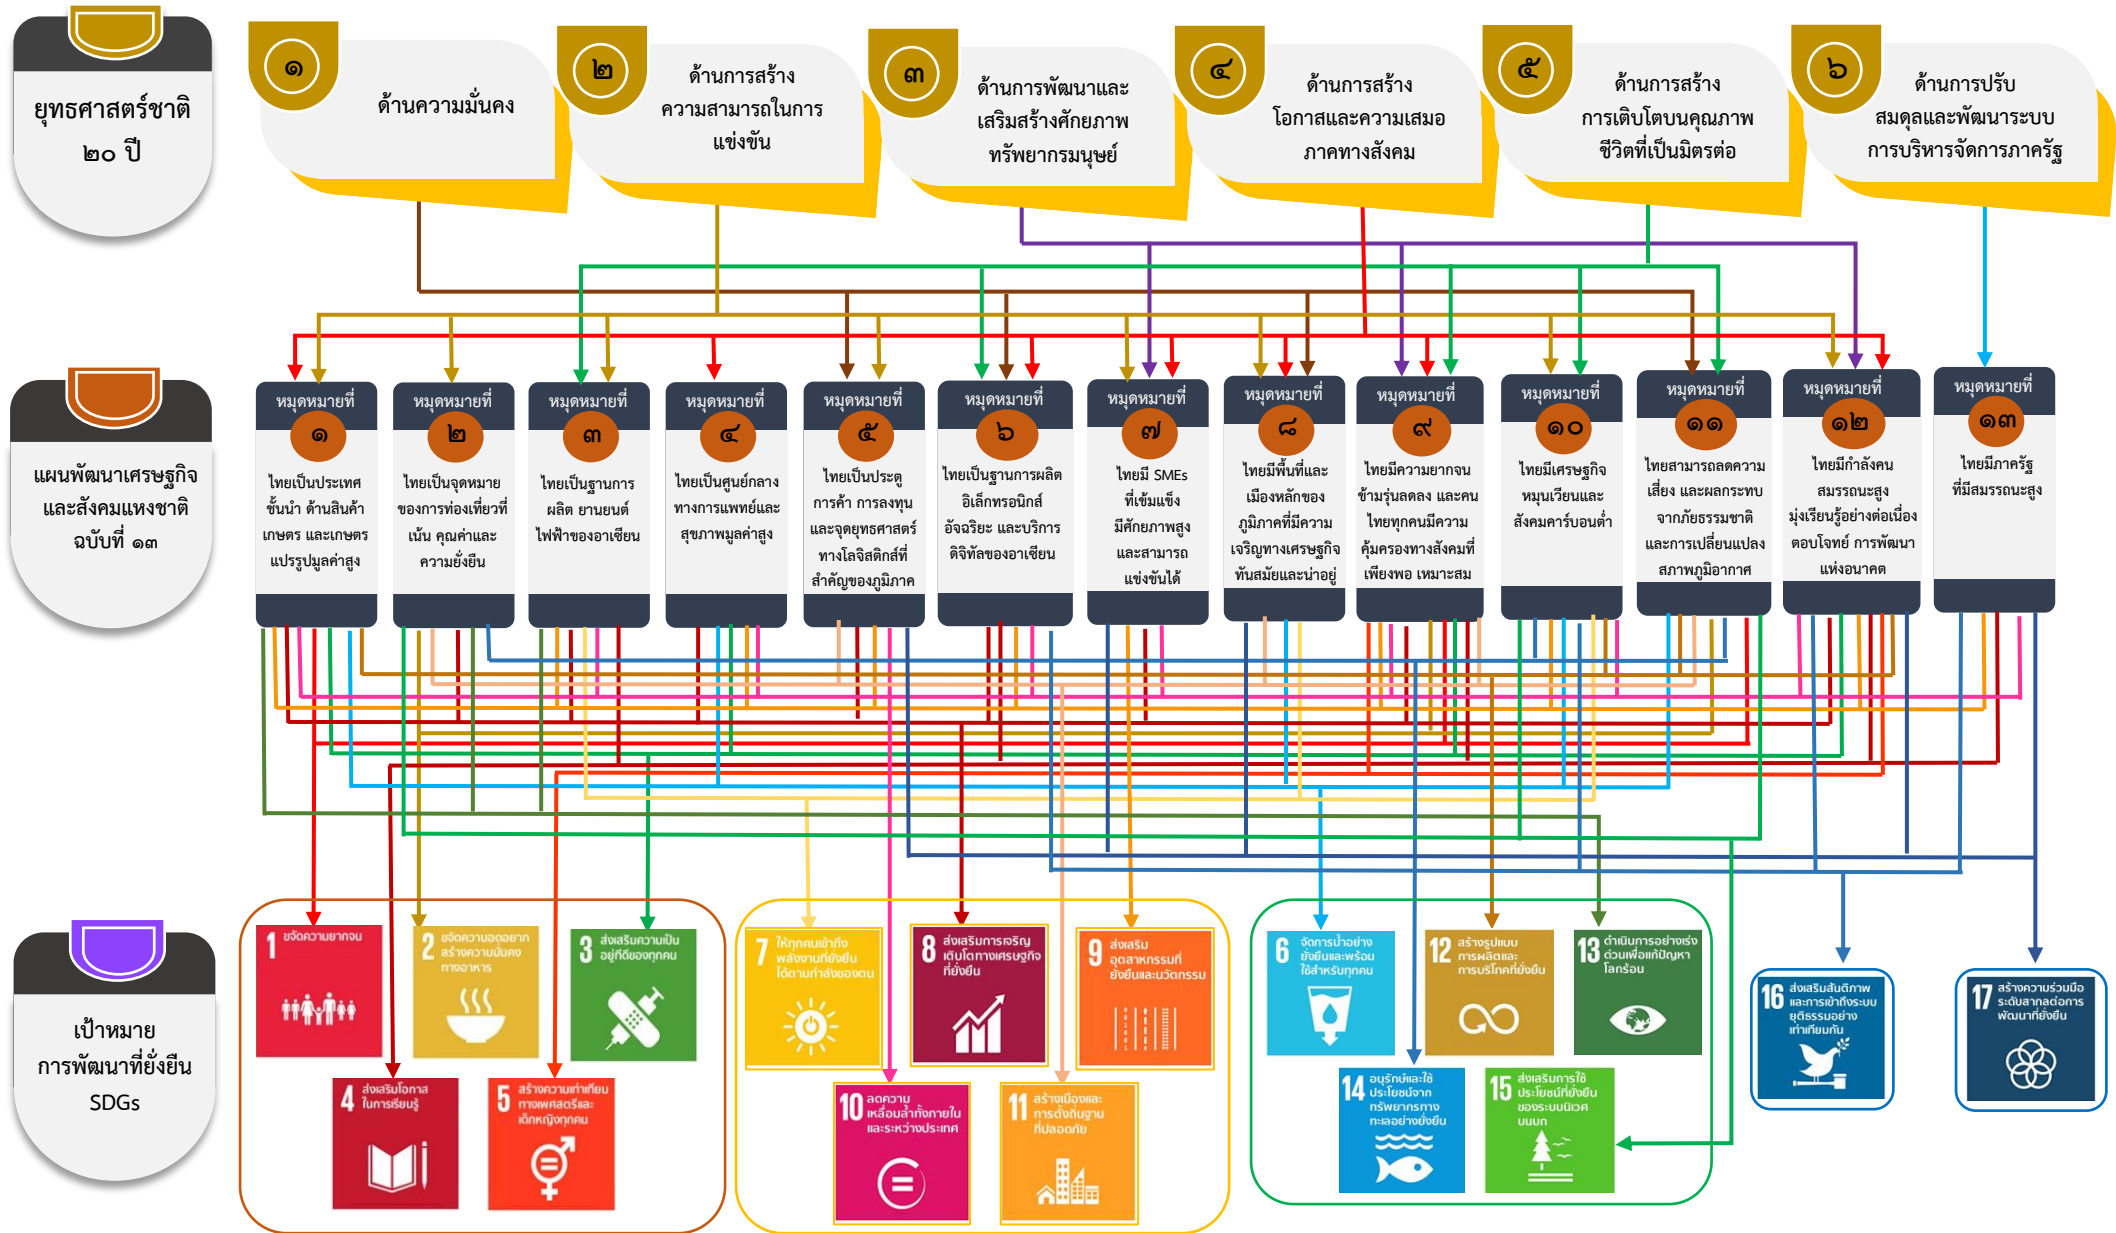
ยุทธศาสตร์ชาติ ๒๐ ปี

๑ ด้านความมั่นคง

๒ ด้านการสร้างความสามารถในการแข่งขัน

๓ ด้านการพัฒนาและเสริมสร้างศักยภาพทรัพยากรมนุษย์

๔ ด้านการสร้างโอกาสและความเสมอภาคทางสังคม

๕ ด้านการสร้างการเติบโตบนคุณภาพชีวิตที่เป็นมิตรต่อ

๖ ด้านการปรับสมดุลและพัฒนาระบบการบริหารจัดการภาครัฐ

แผนพัฒนาเศรษฐกิจและสังคมแหงชาติ ฉบับที่ ๑๓

หมุดหมายที่ ๑ ไทยเป็นประเทศชั้นนำ ด้านสินค้าเกษตร และเกษตรแปรรูปมูลค่าสูง

หมุดหมายที่ ๒ ไทยเป็นจุดหมายของการท่องเที่ยวที่เน้น คุณค่าและความยั่งยืน

หมุดหมายที่ ๓ ไทยเป็นฐานการผลิต ยานยนต์ไฟฟ้าของอาเซียน

หมุดหมายที่ ๔ ไทยเป็นศูนย์กลางทางการแพทย์และสุขภาพมูลค่าสูง

หมุดหมายที่ ๕ ไทยเป็นประตูการค้า การลงทุน และจุดยุทธศาสตร์ทางโลจิสติกส์ที่สำคัญของภูมิภาค

หมุดหมายที่ ๖ ไทยเป็นฐานการผลิตอิเล็กทรอนิกส์อัจฉริยะ และบริการดิจิทัลของอาเซียน

หมุดหมายที่ ๗ ไทยมี SMEs ที่เข้มแข็ง มีศักยภาพสูง และสามารถแข่งขันได้

หมุดหมายที่ ๘ ไทยมีพื้นที่และเมืองหลักของภูมิภาคที่มีความเจริญทางเศรษฐกิจทันสมัยและน่าอยู่

หมุดหมายที่ ๙ ไทยมีความยากจนข้ามรุ่นลดลง และคนไทยทุกคนมีความคุ้มครองทางสังคมที่เพียงพอ เหมาะสม

หมุดหมายที่ ๑๐ ไทยมีเศรษฐกิจหมุนเวียนและสังคมคาร์บอนต่ำ

หมุดหมายที่ ๑๑ ไทยสามารถลดความเสี่ยง และผลกระทบจากภัยธรรมชาติและการเปลี่ยนแปลงสภาพภูมิอากาศ

หมุดหมายที่ ๑๒ ไทยมีกำลังคนสมรรถนะสูง มุ่งเรียนรู้อย่างต่อเนื่อง ตอบโจทย์ การพัฒนาแห่งอนาคต

หมุดหมายที่ ๑๓ ไทยมีภาครัฐที่มีสมรรถนะสูง

เป้าหมายการพัฒนาที่ยั่งยืน SDGs

1 ขจัดความยากจน
2 ขจัดความอดอยาก สร้างความมั่นคงทางอาหาร
3 ส่งเสริมความเป็นอยู่ที่ดีของทุกคน
4 ส่งเสริมโอกาสในการเรียนรู้
5 สร้างความเท่าเทียมทางเพศสตรีและเด็กหญิงทุกคน
7 ให้ทุกคนเข้าถึงพลังงานที่ยั่งยืนได้ตามกำลังของตน
8 ส่งเสริมการเจริญเติบโตทางเศรษฐกิจที่ยั่งยืน
9 ส่งเสริมอุตสาหกรรมที่ยั่งยืนและนวัตกรรม
10 ลดความเหลื่อมล้ำทั้งภายในและระหว่างประเทศ
11 สร้างเมืองและการตั้งถิ่นฐานที่ปลอดภัย
6 จัดการน้ำอย่างยั่งยืนและพร้อมใช้สำหรับทุกคน
12 สร้างรูปแบบการผลิตและการบริโภคที่ยั่งยืน
13 ดำเนินการอย่างเร่งด่วนเพื่อแก้ปัญหาโลกร้อน
14 อนุรักษ์และใช้ประโยชน์จากทรัพยากรทางทะเลอย่างยั่งยืน
15 ส่งเสริมการใช้ประโยชน์ที่ยั่งยืนของระบบนิเวศบนบก
16 ส่งเสริมสันติภาพและการเข้าถึงระบบยุติธรรมอย่างเท่าเทียมกัน
17 สร้างความร่วมมือระดับสากลต่อการพัฒนาที่ยั่งยืน